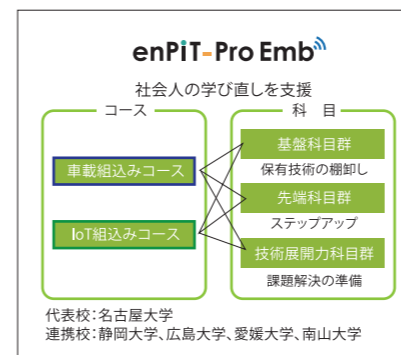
enPiT-Pro Emb

社会人の学び直しを支援

コース

車載組込みコース

IoT組込みコース

科目

基盤科目群

保有技術の棚卸し

先端科目群

ステップアップ

技術展開力科目群

課題解決の準備

代表校：名古屋大学
連携校：静岡大学、広島大学、愛媛大学、南山大学